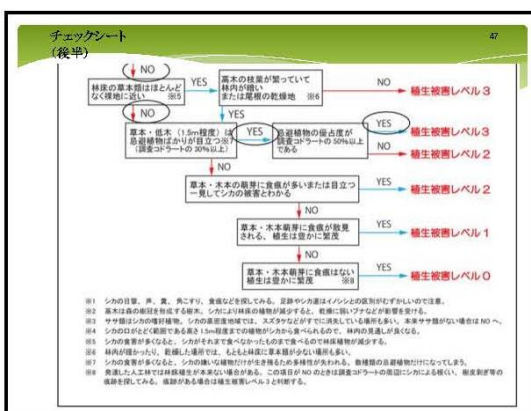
チェックシート
（後半）

47

NO

林床の草本層はほとんどなく裸地に近い ※5

YES

高木の枝葉が繁っていて林内が暗いまたは尾根の乾燥地 ※6

NO

植生被害レベル３

NO

YES

草本・低木（1.5m程度）は忌避植物ばかりが目立つ ※7（調査コドラートの 30%以上）

YES

忌避植物の優占度が調査コドラートの 50%以上である

YES

植生被害レベル３

NO

植生被害レベル２

NO

草本・木本の萌芽に食痕が多いまたは目立つ一見してシカの被害とわかる

YES

植生被害レベル２

NO

草本・木本萌芽に食痕が散見される、植生は豊かに繁茂

YES

植生被害レベル１

NO

草本・木本萌芽に食痕はない植生は豊かに繁茂

YES ※8

植生被害レベル０

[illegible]